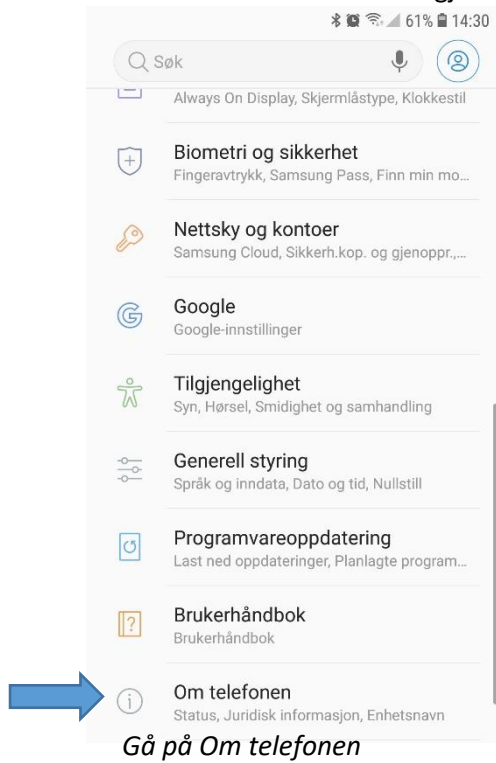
61% 14:30

Søk

Always On Display, Skjermlåstype, Klokkestil

Biometri og sikkerhet
Fingeravtrykk, Samsung Pass, Finn min mo...

Nettsky og kontoer
Samsung Cloud, Sikkerh.kop. og gjenoppr.,...

Google
Google-innstillinger

Tilgjengelighet
Syn, Hørsel, Smidighet og samhandling

Generell styring
Språk og inndata, Dato og tid, Nullstill

Programvareoppdatering
Last ned oppdateringer, Planlagte program...

Brukerhåndbok
Brukerhåndbok

Om telefonen
Status, Juridisk informasjon, Enhetsnavn

Gå på Om telefonen